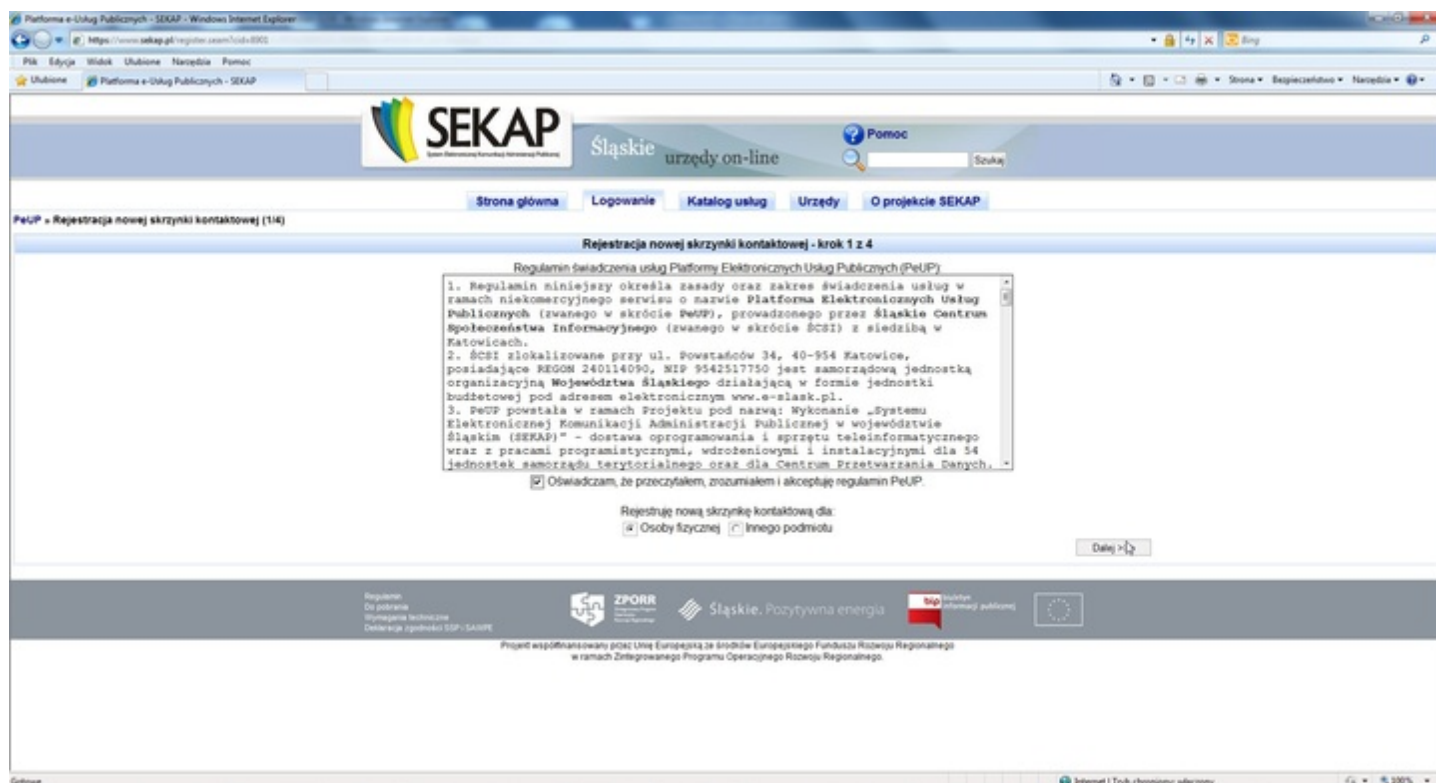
Platforma e-Usług Publicznych - SEKAP - Windows Internet Explorer

https://www.sekap.pl/register.seam?cid=8901

Bing

Plik Edycja Widok Ulubione Narzędzia Pomoc

Ulubione Platforma e-Usług Publicznych - SEKAP

Strona Bezpieczeństwo Narzędzia

SEKAP
System Elektronicznej Komunikacji Administracji Publicznej

Śląskie urzędy on-line

Pomoc

Szukaj

Strona główna Logowanie Katalog usług Urzędy O projekcie SEKAP

PeUP » Rejestracja nowej skrzynki kontaktowej (1/4)

Rejestracja nowej skrzynki kontaktowej - krok 1 z 4

Regulamin świadczenia usług Platformy Elektronicznych Usług Publicznych (PeUP):

1. Regulamin niniejszy określa zasady oraz zakres świadczenia usług w ramach niekomercyjnego serwisu o nazwie Platforma Elektronicznych Usług Publicznych (zwanego w skrócie PeUP), prowadzonego przez Śląskie Centrum Społeczeństwa Informacyjnego (zwanego w skrócie ŚCSI) z siedzibą w Katowicach.
2. ŚCSI zlokalizowane przy ul. Powstańców 34, 40-954 Katowice, posiadające REGON 240114090, NIP 9542517750 jest samorządową jednostką organizacyjną Województwa Śląskiego działającą w formie jednostki budżetowej pod adresem elektronicznym www.e-slask.pl.
3. PeUP powstała w ramach Projektu pod nazwą: Wykonanie „Systemu Elektronicznej Komunikacji Administracji Publicznej w województwie Śląskim (SEKAP)" - dostawa oprogramowania i sprzętu teleinformatycznego wraz z pracami programistycznymi, wdrożeniowymi i instalacyjnymi dla 54 jednostek samorządu terytorialnego oraz dla Centrum Przetwarzania Danych.

Oświadczam, że przeczytałem, zrozumiałem i akceptuję regulamin PeUP.

Rejestruję nową skrzynkę kontaktową dla:
Osoby fizycznej Innego podmiotu

Dalej >

Regulamin
Do pobrania
Wymagania techniczne
Deklaracja zgodności SSP i SAWPE

ZPORR

Śląskie. Pozytywna energia

bip biuletyn informacji publicznej

Projekt współfinansowany przez Unię Europejską ze środków Europejskiego Funduszu Rozwoju Regionalnego w ramach Zintegrowanego Programu Operacyjnego Rozwoju Regionalnego.

Gotowe

Internet | Tryb chroniony: włączony

100%